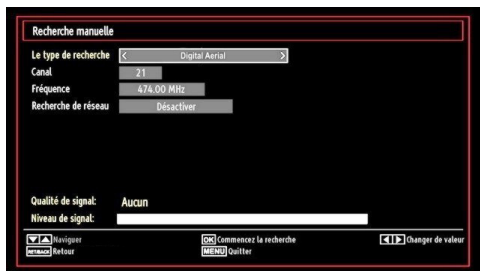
Recherche manuelle

Le type de recherche Digital Aerial

Canal 21

Fréquence 474.00 MHz

Recherche de réseau Désactiver

Qualité de signal: Aucun

Niveau de signal:

Naviguer

RETURN Retour

OK Commencez la recherche

MENU Quitter

Changer de valeur